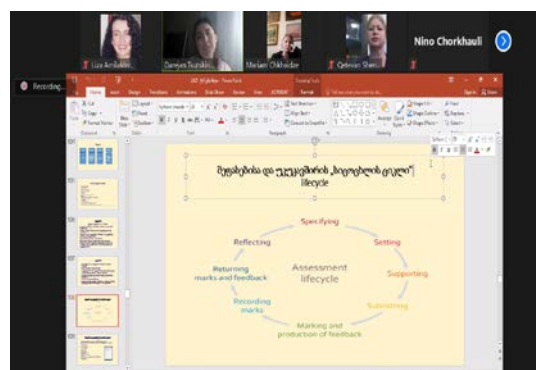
Lia Antidze
Darejan Tsutskiridze
Mariam Chkhaidze
Qetevan Shen...
Nino Chorkhauli
Recording...

შეფასებისა და უკუკავშირის „სიცოცხლის ციკლი" lifecycle

Specifying
Setting
Supporting
Submitting
Marking and production of feedback
Recording marks
Returning marks and feedback
Reflecting
Assessment lifecycle